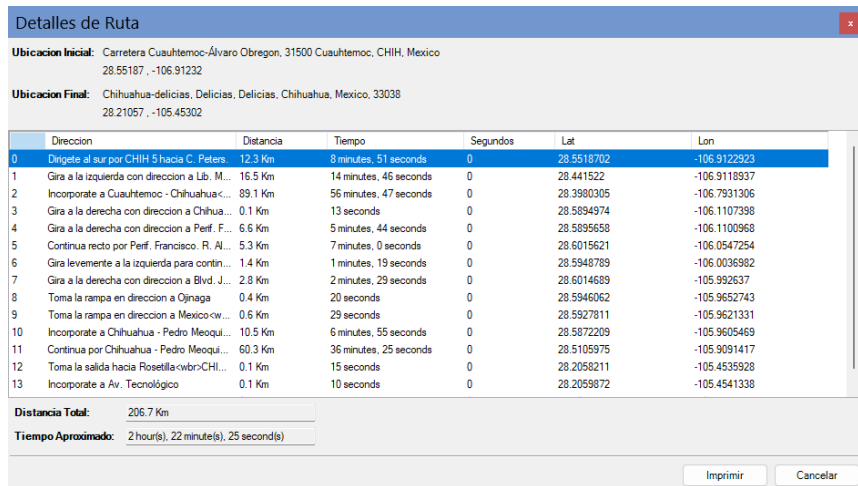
Detalles de Ruta

x

Ubicacion Inicial: Carretera Cuauhtemoc-Álvaro Obregon, 31500 Cuauhtemoc, CHIH, Mexico
28.55187 , -106.91232

Ubicacion Final: Chihuahua-delicias, Delicias, Delicias, Chihuahua, Mexico, 33038
28.21057 , -105.45302

| | Direccion | Distancia | Tiempo | Segundos | Lat | Lon |
|---|---|---|---|---|---|---|
| 0 | Dirigete al sur por CHIH 5 hacia C. Peters. | 12.3 Km | 8 minutes, 51 seconds | 0 | 28.5518702 | -106.9122923 |
| 1 | Gira a la izquierda con direccion a Lib. M... | 16.5 Km | 14 minutes, 46 seconds | 0 | 28.441522 | -106.9118937 |
| 2 | Incorporate a Cuauhtemoc - Chihuahua<... | 89.1 Km | 56 minutes, 47 seconds | 0 | 28.3980305 | -106.7931306 |
| 3 | Gira a la derecha con direccion a Chihua... | 0.1 Km | 13 seconds | 0 | 28.5894974 | -106.1107398 |
| 4 | Gira a la derecha con direccion a Perif. F... | 6.6 Km | 5 minutes, 44 seconds | 0 | 28.5895658 | -106.1100968 |
| 5 | Continua recto por Perif. Francisco. R. Al... | 5.3 Km | 7 minutes, 0 seconds | 0 | 28.6015621 | -106.0547254 |
| 6 | Gira levemente a la izquierda para contin... | 1.4 Km | 1 minutes, 19 seconds | 0 | 28.5948789 | -106.0036982 |
| 7 | Gira a la derecha con direccion a Blvd. J... | 2.8 Km | 2 minutes, 29 seconds | 0 | 28.6014689 | -105.992637 |
| 8 | Toma la rampa en direccion a Ojinaga | 0.4 Km | 20 seconds | 0 | 28.5946062 | -105.9652743 |
| 9 | Toma la rampa en direccion a Mexico<w... | 0.6 Km | 29 seconds | 0 | 28.5927811 | -105.9621331 |
| 10 | Incorporate a Chihuahua - Pedro Meoqui... | 10.5 Km | 6 minutes, 55 seconds | 0 | 28.5872209 | -105.9605469 |
| 11 | Continua por Chihuahua - Pedro Meoqui... | 60.3 Km | 36 minutes, 25 seconds | 0 | 28.5105975 | -105.9091417 |
| 12 | Toma la salida hacia Rosetilla<wbr>CHI... | 0.1 Km | 15 seconds | 0 | 28.2058211 | -105.4535928 |
| 13 | Incorporate a Av. Tecnológico | 0.1 Km | 10 seconds | 0 | 28.2059872 | -105.4541338 |

Distancia Total: 206.7 Km

Tiempo Aproximado: 2 hour(s), 22 minute(s), 25 second(s)

Imprimir

Cancelar